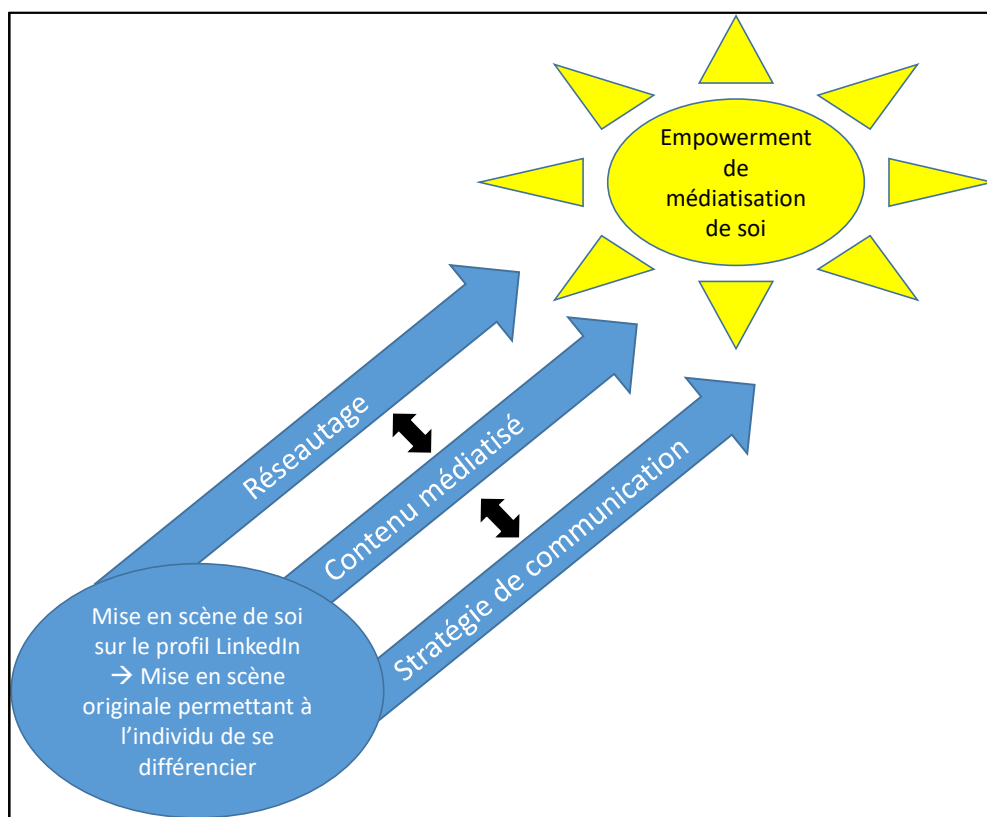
Empowerment de médiatisation de soi

Réseautage

Contenu médiatisé

Stratégie de communication

Mise en scène de soi sur le profil LinkedIn → Mise en scène originale permettant à l'individu de se différencier